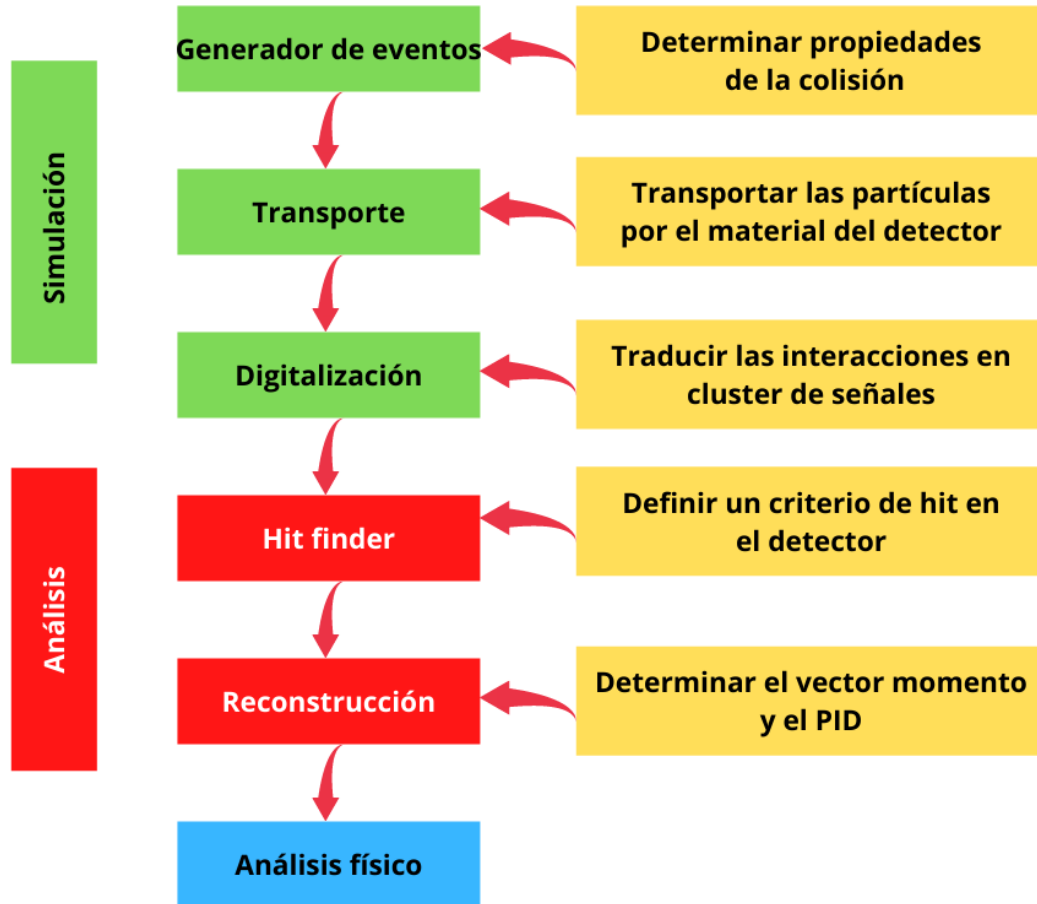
Simulación

Generador de eventos

Determinar propiedades de la colisión

Transporte

Transportar las partículas por el material del detector

Digitalización

Traducir las interacciones en cluster de señales

Análisis

Hit finder

Definir un criterio de hit en el detector

Reconstrucción

Determinar el vector momento y el PID

Análisis físico